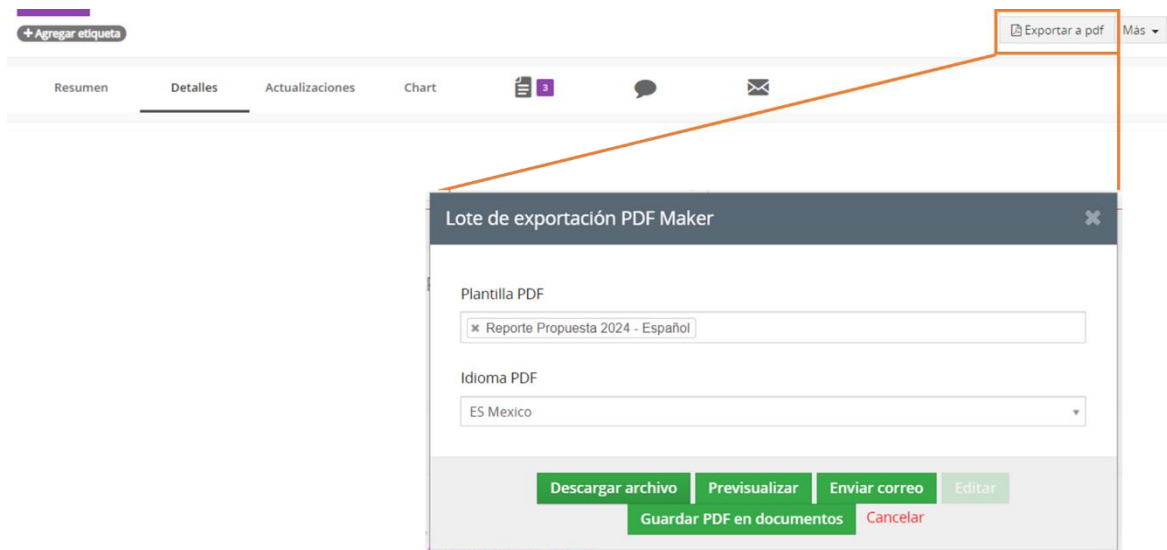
+ Agregar etiqueta

Exportar a pdf | Más

Resumen | Detalles | Actualizaciones | Chart | 3

Lote de exportación PDF Maker

Plantilla PDF

× Reporte Propuesta 2024 - Español

Idioma PDF

ES Mexico

Descargar archivo | Previsualizar | Enviar correo | Editar

Guardar PDF en documentos | Cancelar